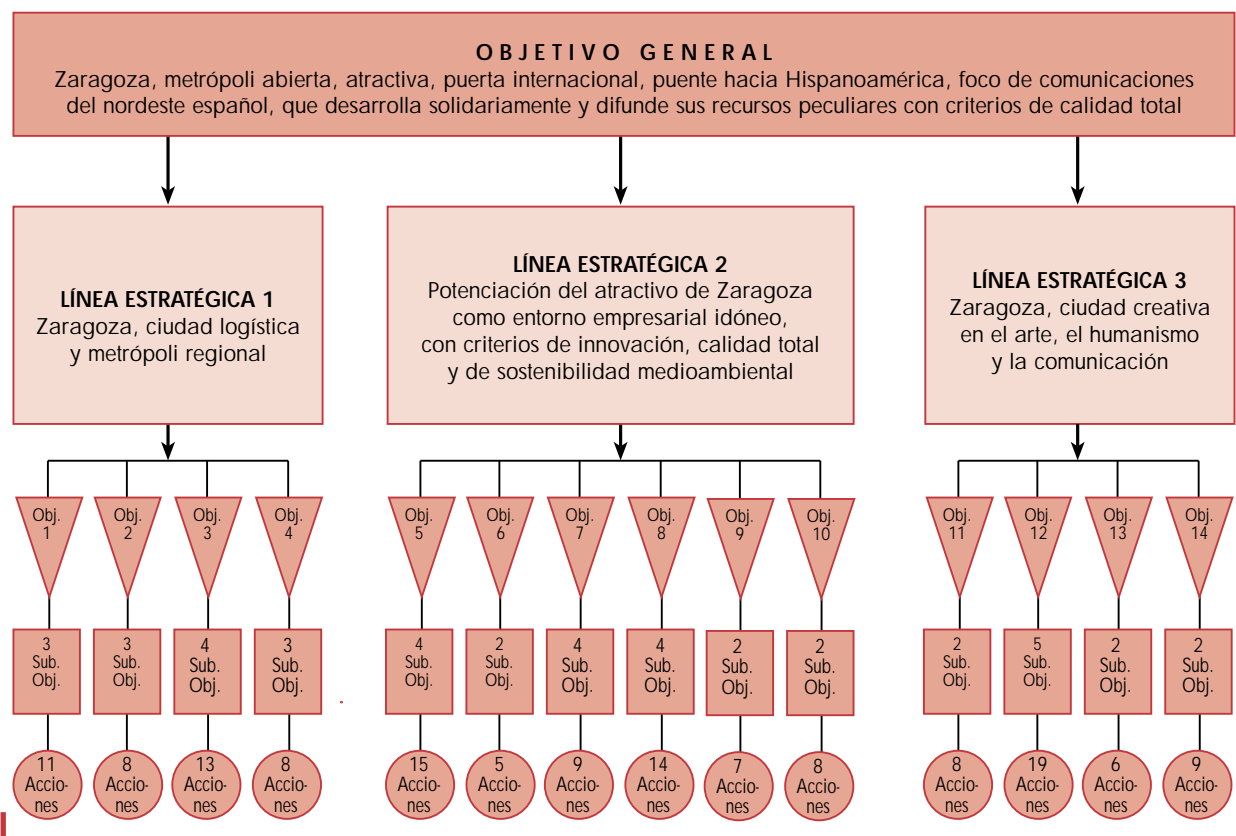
O B J E T I V O   G E N E R A L
Zaragoza, metrópoli abierta, atractiva, puerta internacional, puente hacia Hispanoamérica, foco de comunicaciones del nordeste español, que desarrolla solidariamente y difunde sus recursos peculiares con criterios de calidad total

LÍNEA ESTRATÉGICA 1
Zaragoza, ciudad logística y metrópoli regional

LÍNEA ESTRATÉGICA 2
Potenciación del atractivo de Zaragoza como entorno empresarial idóneo, con criterios de innovación, calidad total y de sostenibilidad medioambiental

LÍNEA ESTRATÉGICA 3
Zaragoza, ciudad creativa en el arte, el humanismo y la comunicación

Obj. 1
3 Sub. Obj.
11 Acciones

Obj. 2
3 Sub. Obj.
8 Acciones

Obj. 3
4 Sub. Obj.
13 Acciones

Obj. 4
3 Sub. Obj.
8 Acciones

Obj. 5
4 Sub. Obj.
15 Acciones

Obj. 6
2 Sub. Obj.
5 Acciones

Obj. 7
4 Sub. Obj.
9 Acciones

Obj. 8
4 Sub. Obj.
14 Acciones

Obj. 9
2 Sub. Obj.
7 Acciones

Obj. 10
2 Sub. Obj.
8 Acciones

Obj. 11
2 Sub. Obj.
8 Acciones

Obj. 12
5 Sub. Obj.
19 Acciones

Obj. 13
2 Sub. Obj.
6 Acciones

Obj. 14
2 Sub. Obj.
9 Acciones